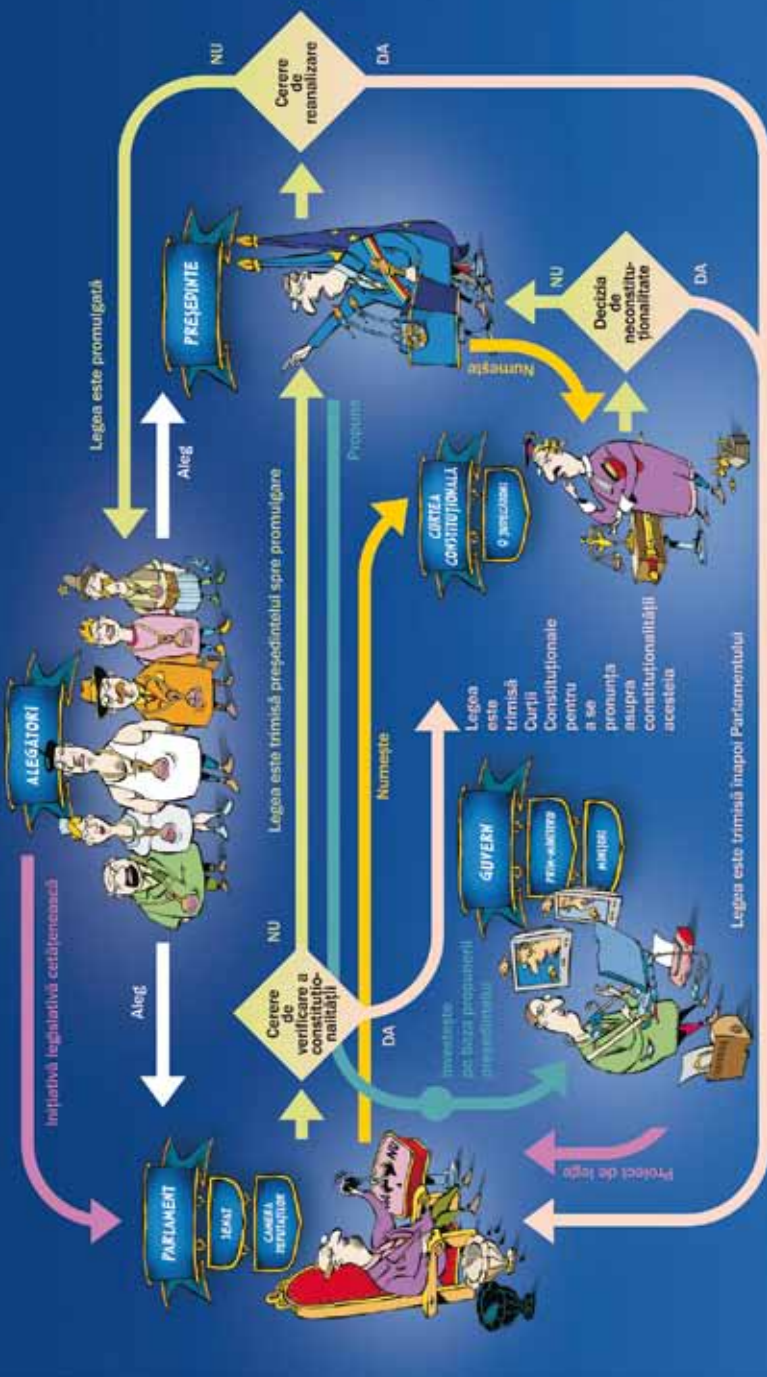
Inițiativă legislativă cetățenească

PARLAMENT

SENAT

CAMERA DEPUTAȚILOR

Aleg

ALEGĂTORI

Aleg

Legea este promulgată

PREȘEDINTE

Cerere de reanalizare

NU

DA

Cerere de verificare a constituționalității

NU

DA

Legea este trimisă președintelui spre promulgare

Propune

Numește

Numește

CURTEA CONSTITUȚIONALĂ

9 JUDECĂTORI

Decizia de neconstituționalitate

NU

DA

Investește pe baza propunerii președintelui

GUVERN

PRIM-MINISTRU

MINIȘTRI

Legea este trimisă Curții Constituționale pentru a se pronunța asupra constituționalității acesteia

Legea este trimisă înapoi Parlamentului

Proiect de lege